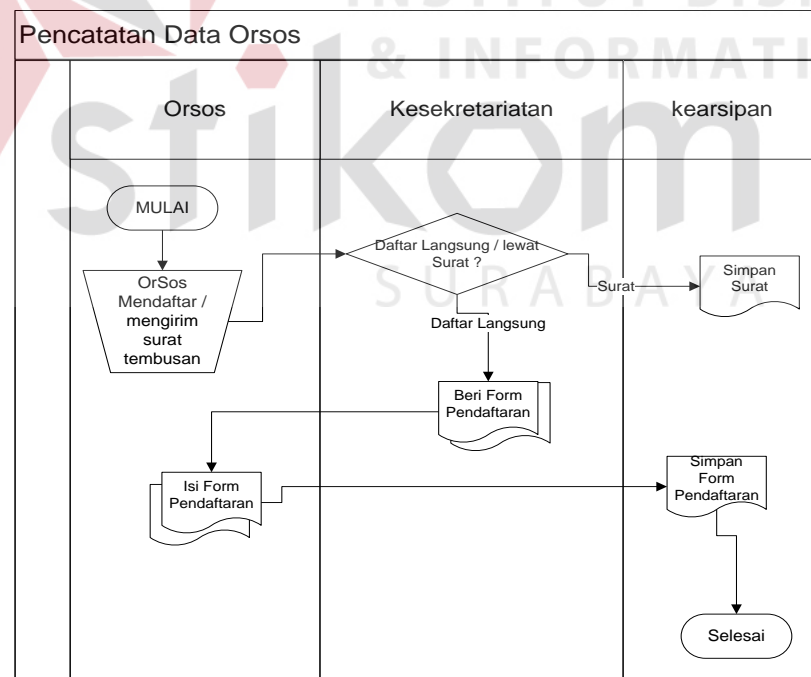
INSTITUT BIS
& INFORMATI
stikom
SURABAYA

Pencatatan Data Orsos

Orsos

Kesekretariatan

kearsipan

MULAI

OrSos Mendaftar / mengirim surat tembusan

Daftar Langsung / lewat Surat ?

Surat

Simpan Surat

Daftar Langsung

Beri Form Pendaftaran

Isi Form Pendaftaran

Simpan Form Pendaftaran

Selesai